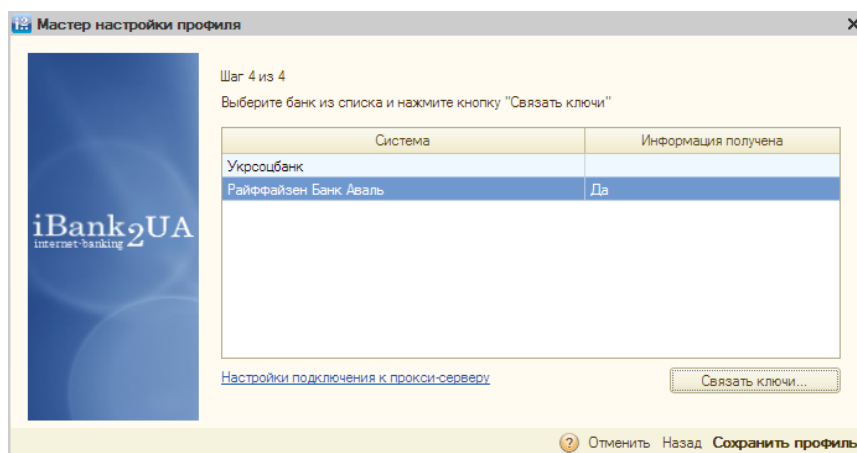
Мастер настройки профиля

iBank2UA
internet-banking

Шаг 4 из 4

Выберите банк из списка и нажмите кнопку "Связать ключи"

| Система | Информация получена |
|---|---|
| Укрсоцбанк | |
| Райффайзен Банк Аваль | Да |

Настройки подключения к прокси-серверу

Связать ключи...

? Отменить Назад Сохранить профиль